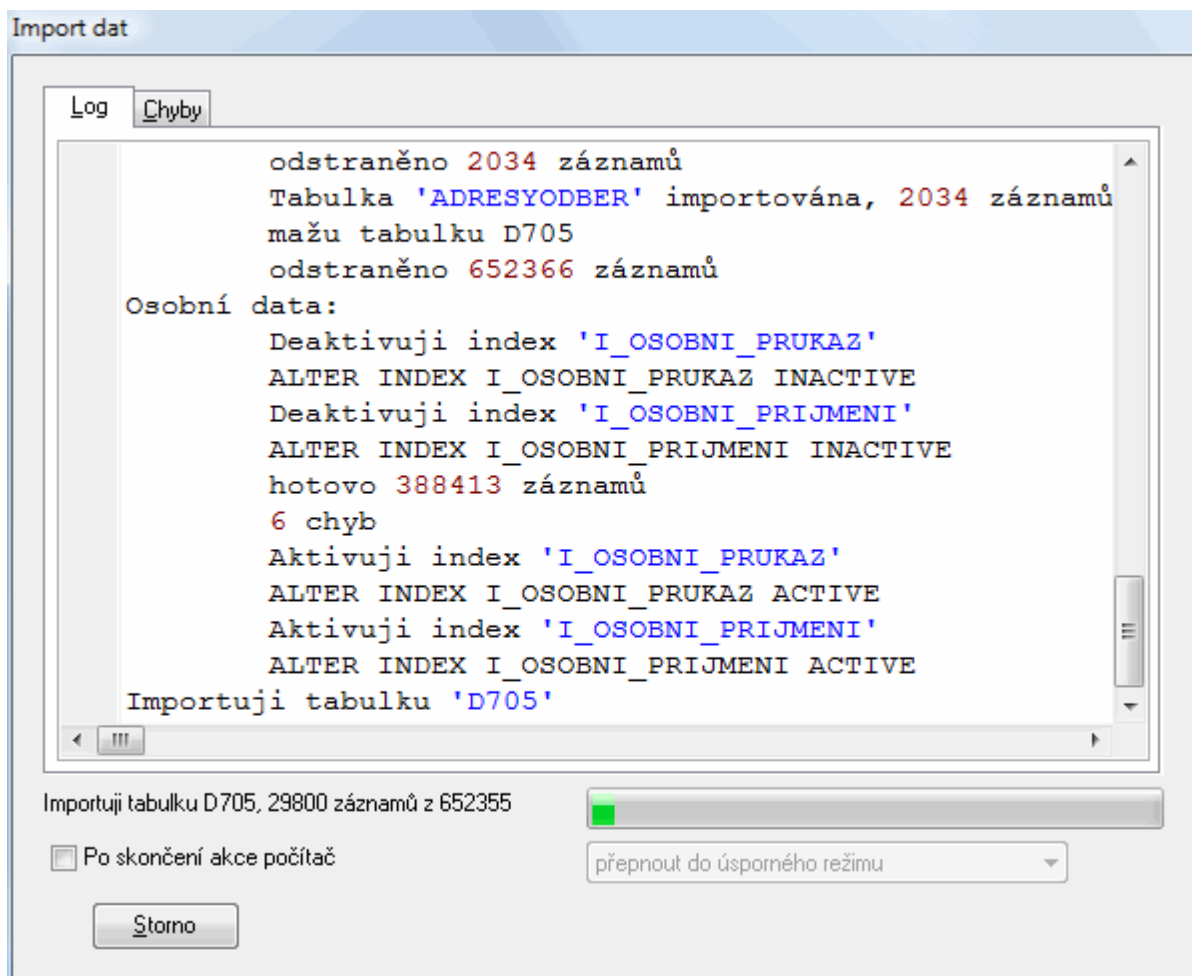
Import dat

Log
Chyby

odstraněno 2034 záznamů
Tabulka 'ADRESYODBER' importována, 2034 záznamů
mažu tabulku D705
odstraněno 652366 záznamů
Osobní data:
Deaktivuji index 'I_OSOBNI_PRUKAZ'
ALTER INDEX I_OSOBNI_PRUKAZ INACTIVE
Deaktivuji index 'I_OSOBNI_PRIJMENI'
ALTER INDEX I_OSOBNI_PRIJMENI INACTIVE
hotovo 388413 záznamů
6 chyb
Aktivuji index 'I_OSOBNI_PRUKAZ'
ALTER INDEX I_OSOBNI_PRUKAZ ACTIVE
Aktivuji index 'I_OSOBNI_PRIJMENI'
ALTER INDEX I_OSOBNI_PRIJMENI ACTIVE
Importuji tabulku 'D705'

Importuji tabulku D705, 29800 záznamů z 652355

Po skončení akce počítač
přepnout do úsporného režimu

Storno